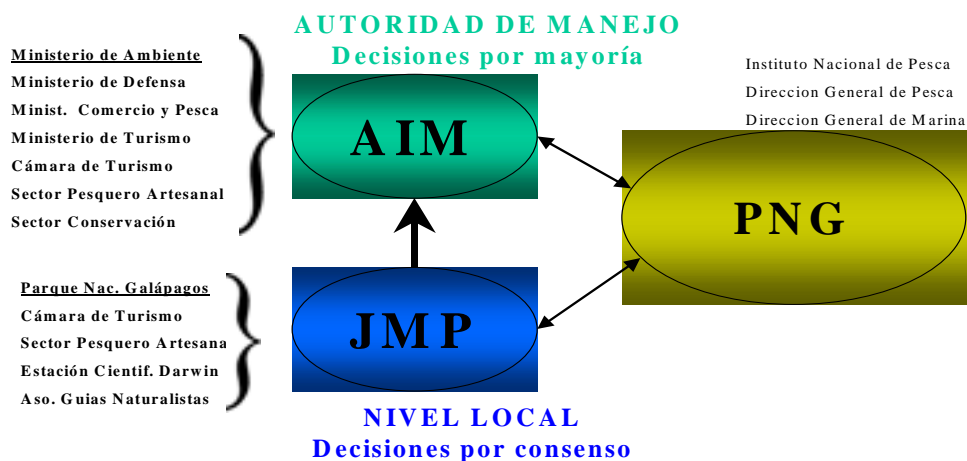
AUTORIDAD DE MANEJO
Decisiones por mayoría

Ministerio de Ambiente
Ministerio de Defensa
Minist. Comercio y Pesca
Ministerio de Turismo
Cámara de Turismo
Sector Pesquero Artesanal
Sector Conservación

AIM

Instituto Nacional de Pesca
Direccion General de Pesca
Direccion General de Marina

PNG

Parque Nac. Galápagos
Cámara de Turismo
Sector Pesquero Artesana
Estación Cientif. Darwin
Aso. Guias Naturalistas

JMP

NIVEL LOCAL
Decisiones por consenso